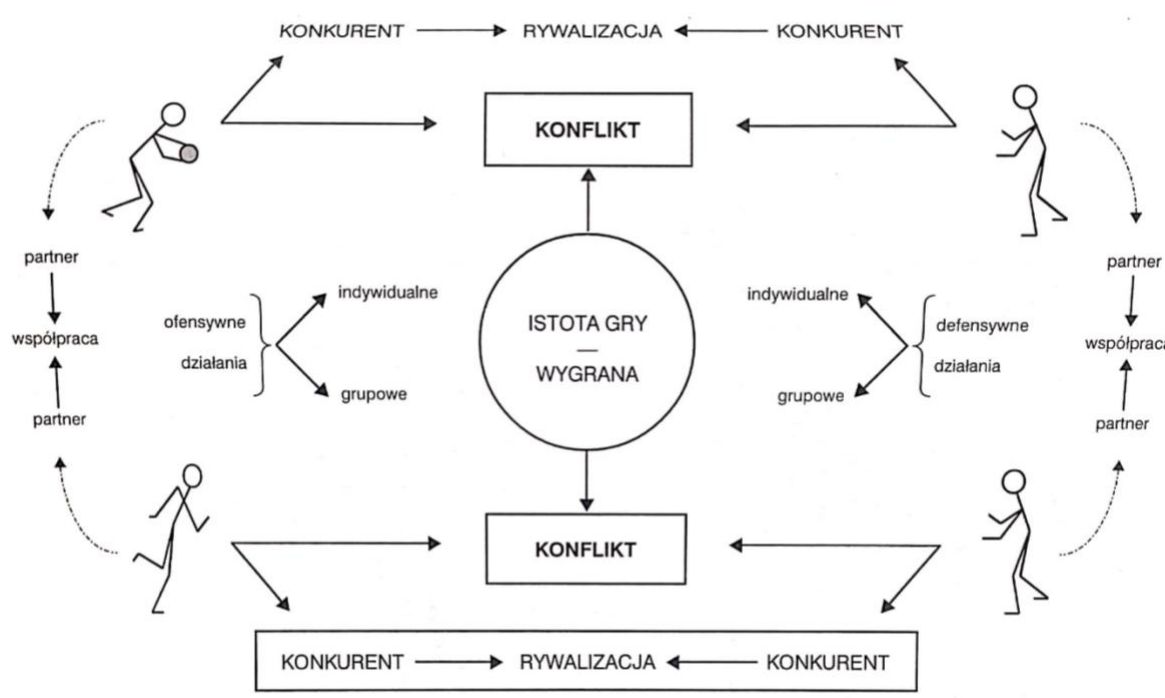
KONKURENT → RYWALIZACJA ← KONKURENT

KONFLIKT

partner
współpraca
partner

ofensywne
działania

indywidualne
grupowe

ISTOTA GRY
—
WYGRANA

indywidualne
grupowe

defensywne
działania

partner
współpraca
partner

KONFLIKT

KONKURENT → RYWALIZACJA ← KONKURENT